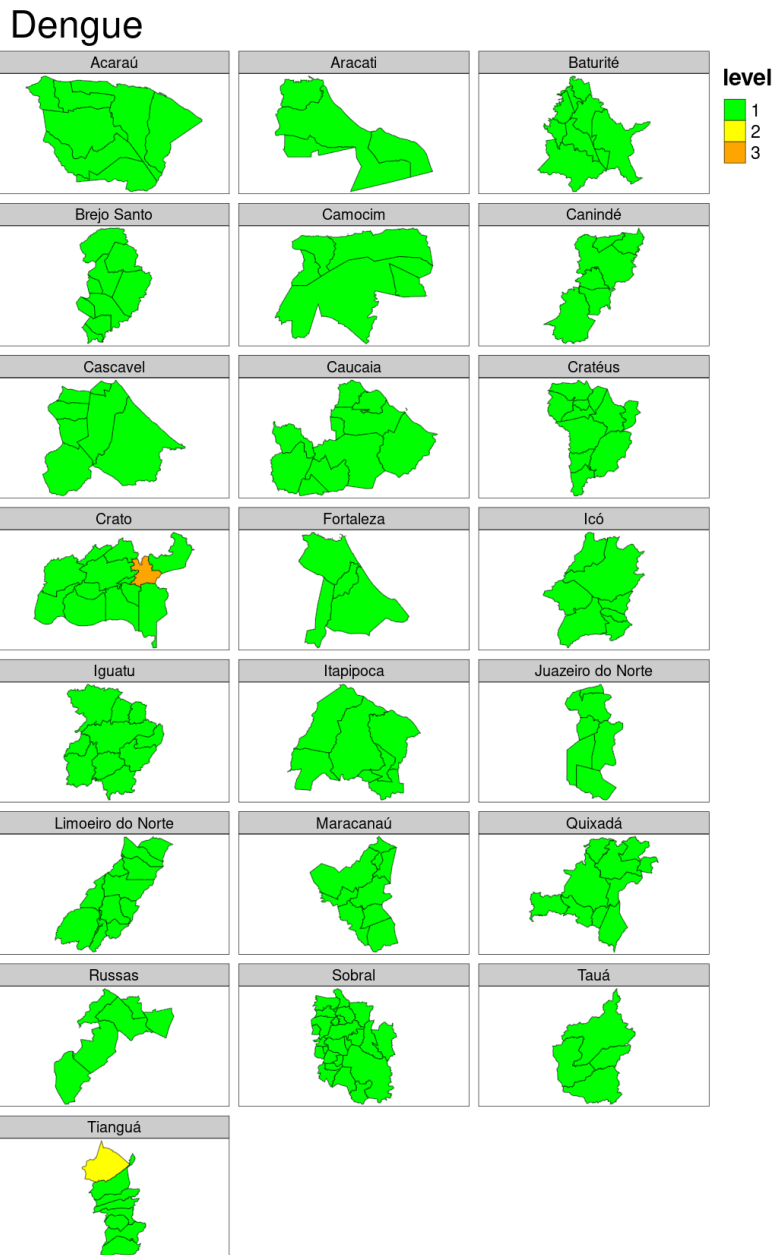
Dengue

Acaraú

Aracati

Baturité

level
1
2
3

Brejo Santo

Camocim

Canindé

Cascavel

Caucaia

Crateús

Crato

Fortaleza

Icó

Iguatu

Itapipoca

Juazeiro do Norte

Limoeiro do Norte

Maracanaú

Quixadá

Russas

Sobral

Tauá

Tianguá